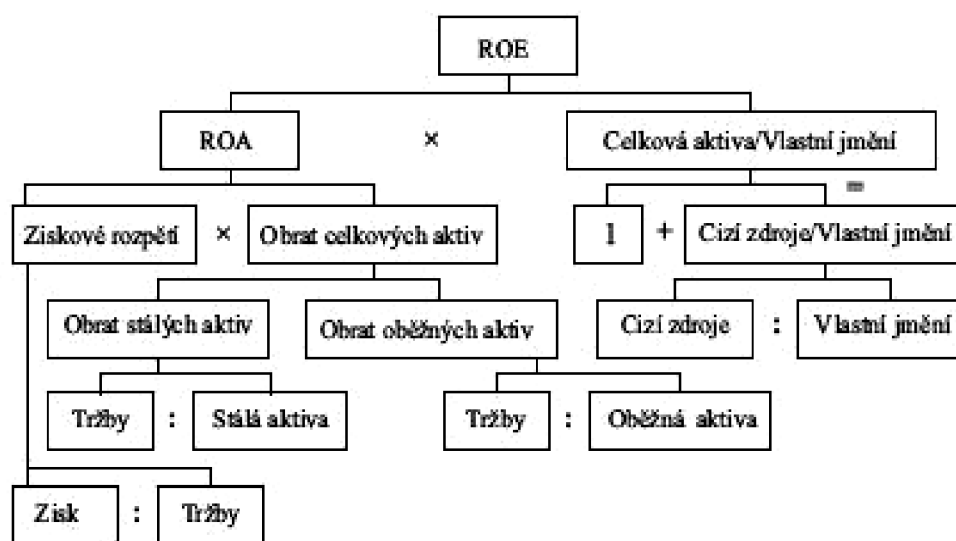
ROE

ROA × Celková aktiva/Vlastní jmění

=

Ziskové rozpětí × Obrat celkových aktiv

1 + Cizí zdroje/Vlastní jmění

Obrat stálých aktiv

Obrat oběžných aktiv

Cizí zdroje : Vlastní jmění

Tržby : Stálá aktiva

Tržby : Oběžná aktiva

Zisk : Tržby